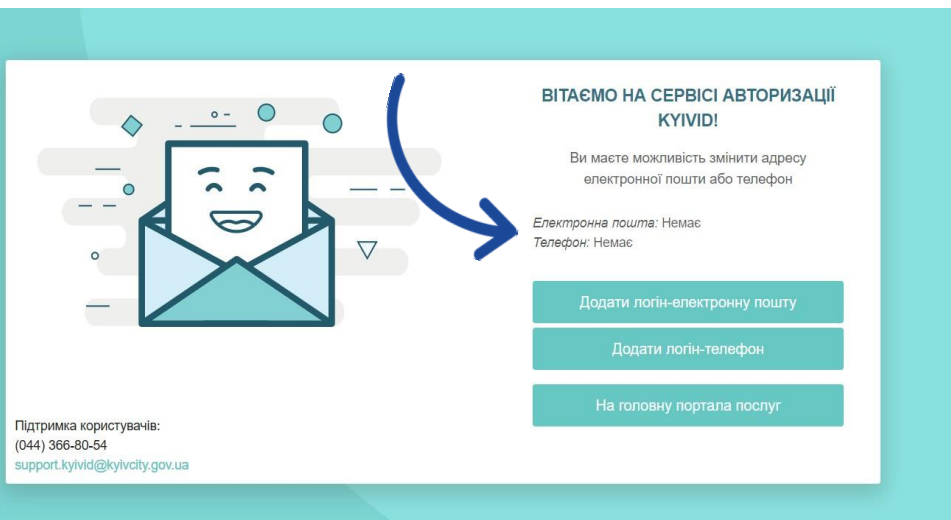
ВІТАЄМО НА СЕРВІСІ АВТОРИЗАЦІЇ KYIVID!

Ви маєте можливість змінити адресу електронної пошти або телефон

*Електронна пошта:* Немає
*Телефон:* Немає

Додати логін-електронну пошту

Додати логін-телефон

На головну портала послуг

Підтримка користувачів:
(044) 366-80-54
support.kyivid@kyivcity.gov.ua